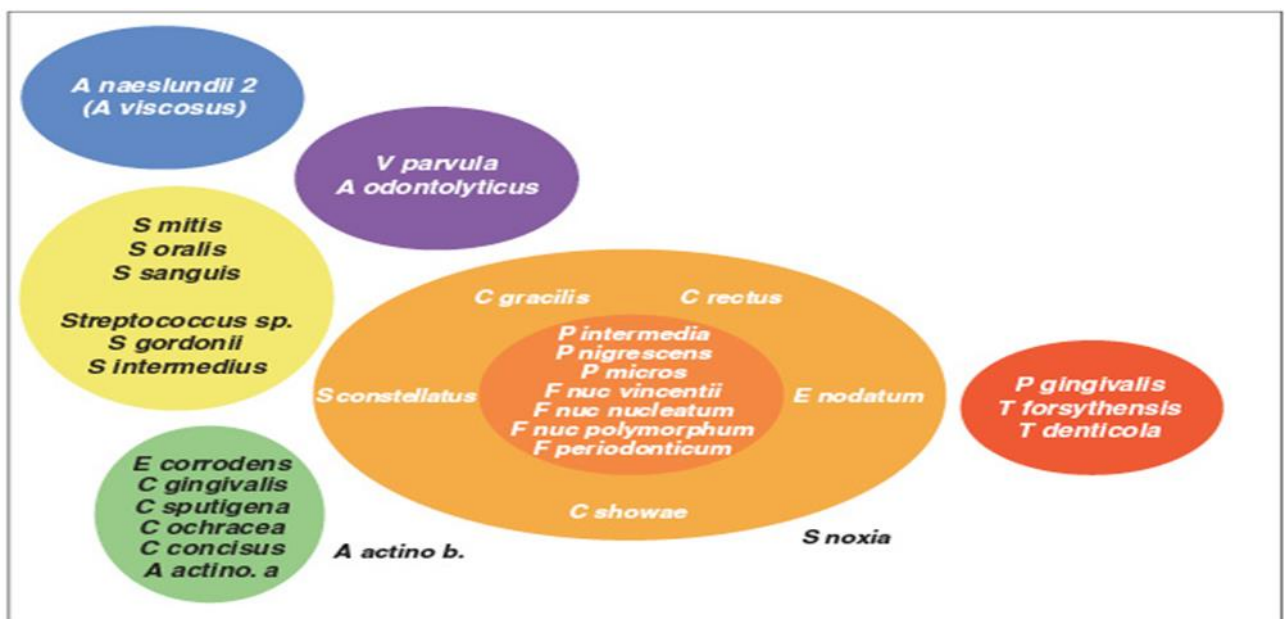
A naeslundii 2
(A viscosus)

V parvula
A odontolyticus

S mitis
S oralis
S sanguis

Streptococcus sp.
S gordonii
S intermedius

C gracilis
C rectus

P intermedia
P nigrescens
P micros
F nuc vincentii
F nuc nucleatum
F nuc polymorphum
F periodonticum

S constellatus
E nodatum

C showae

P gingivalis
T forsythensis
T denticola

E corrodens
C gingivalis
C sputigena
C ochracea
C concisus
A actino. a

A actino b.

S noxia